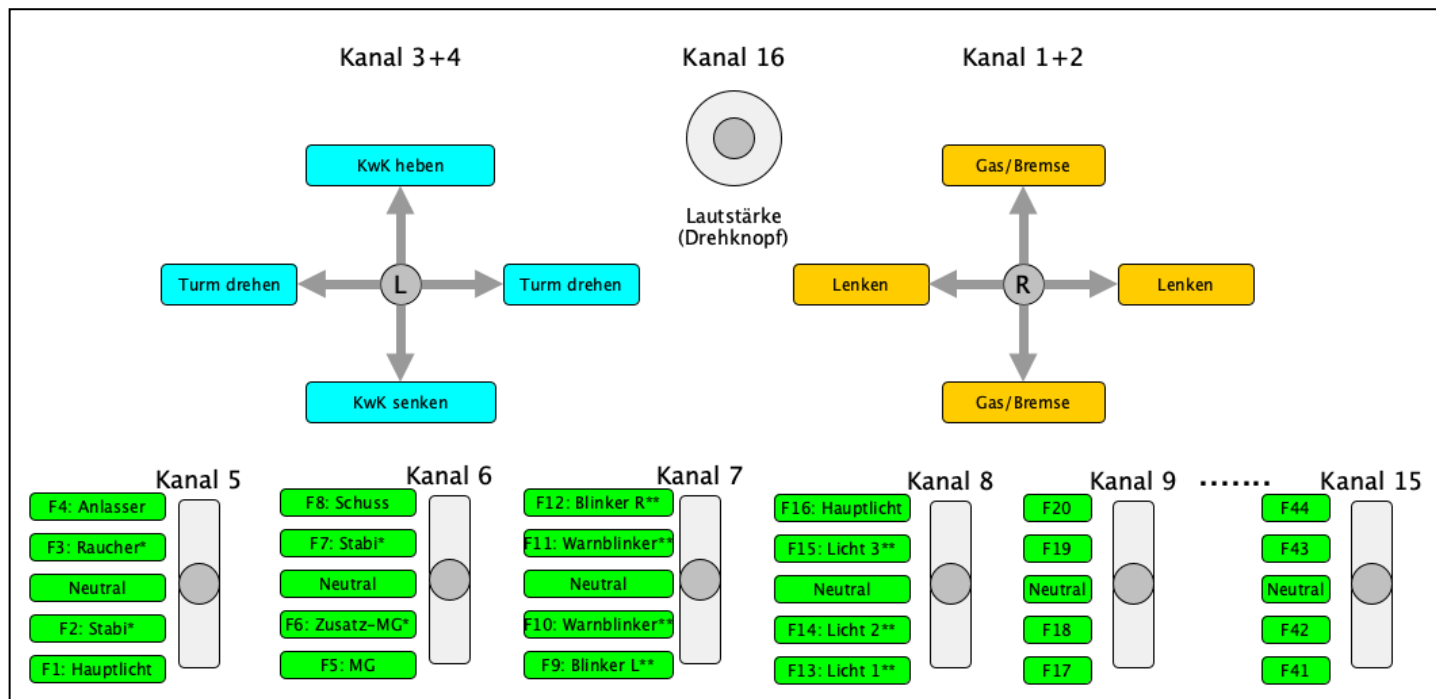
Kanal 3+4

Kanal 16

Kanal 1+2

KwK heben

Turm drehen

L

Turm drehen

KwK senken

Lautstärke (Drehknopf)

Gas/Bremse

Lenken

R

Lenken

Gas/Bremse

Kanal 5

F4: Anlasser
F3: Raucher*
Neutral
F2: Stabi*
F1: Hauptlicht

Kanal 6

F8: Schuss
F7: Stabi*
Neutral
F6: Zusatz-MG*
F5: MG

Kanal 7

F12: Blinker R**
F11: Warnblinker**
Neutral
F10: Warnblinker**
F9: Blinker L**

Kanal 8

F16: Hauptlicht
F15: Licht 3**
Neutral
F14: Licht 2**
F13: Licht 1**

Kanal 9

F20
F19
Neutral
F18
F17

.......

Kanal 15

F44
F43
Neutral
F42
F41